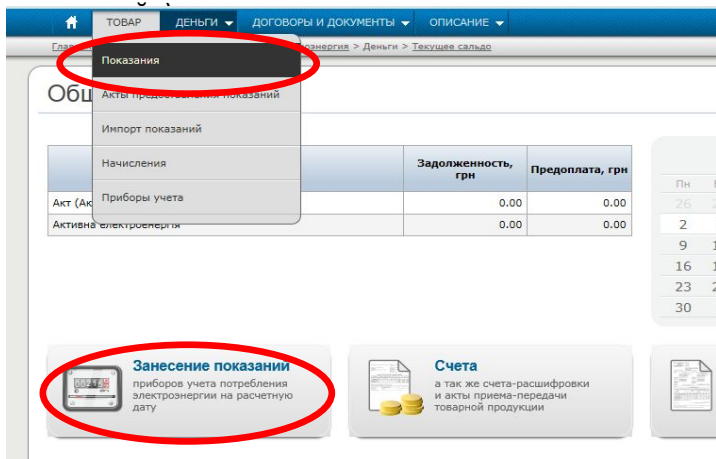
ТОВАР ДЕНЬГИ ДОГОВОРЫ И ДОКУМЕНТЫ ОПИСАНИЕ

Гла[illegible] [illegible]энергия > Деньги > Текущее сальдо

Показания
Акты предоставления показаний
Импорт показаний
Начисления
Приборы учета

Общ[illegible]

| | Задолженность, грн | Предоплата, грн |
|---|---|---|
| Акт (Ак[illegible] | 0.00 | 0.00 |
| Активна електроенергия | 0.00 | 0.00 |

Пн
26
2
9
16
23
30

Занесение показаний
приборов учета потребления электроэнергии на расчетную дату

Счета
а так же счета-расшифровки и акты приема-передачи товарной продукции